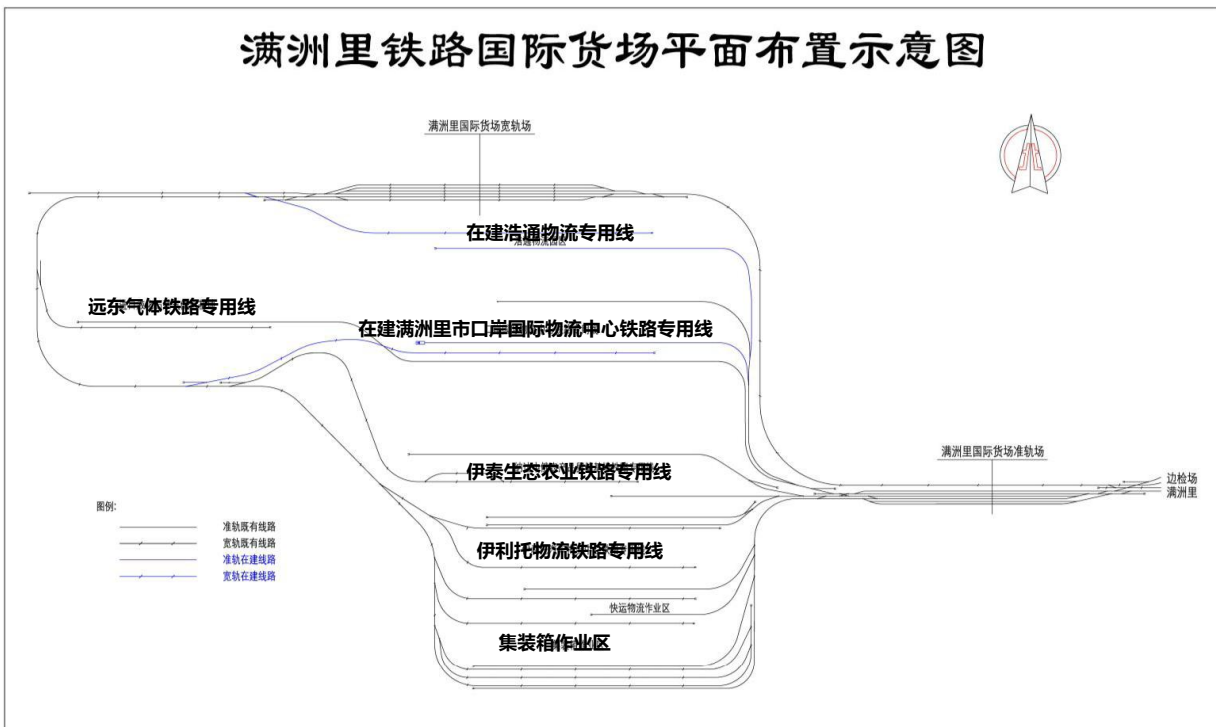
满洲里铁路国际货场平面布置示意图

满洲里国际货场宽轨场

北

在建浩通物流专用线

浩通物流园区

远东气体铁路专用线

在建满洲里市口岸国际物流中心铁路专用线

满洲里国际货场准轨场

边检场

满洲里

伊泰生态农业铁路专用线

图例:

准轨既有线路

宽轨既有线路

准轨在建线路

宽轨在建线路

伊利托物流铁路专用线

快运物流作业区

集装箱作业区